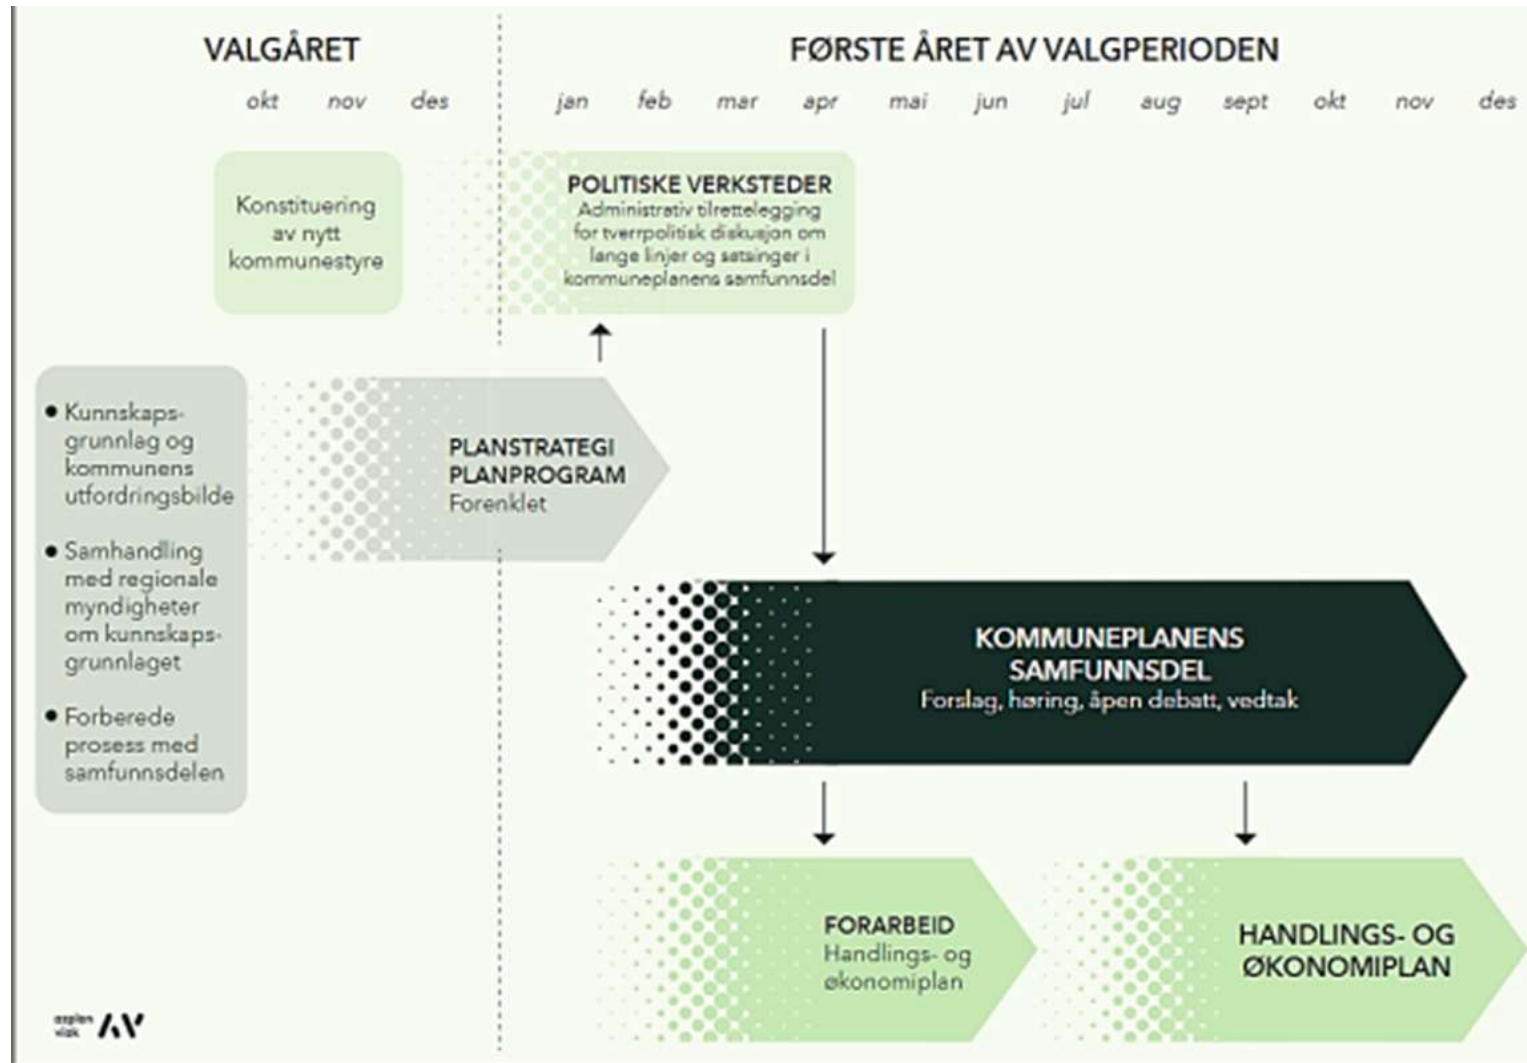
VALGÅRET

okt nov des

FØRSTE ÅRET AV VALGPERIODEN

jan feb mar apr mai jun jul aug sept okt nov des

Konstituering av nytt kommunestyre

POLITISKE VERKSTEDER
Administrativ tilrettelegging for tverrpolitisk diskusjon om lange linjer og satsinger i kommuneplanens samfunnsdel

• Kunnskapsgrunnlag og kommunens utfordringsbilde
• Samhandling med regionale myndigheter om kunnskapsgrunnlaget
• Forberede prosess med samfunnsdelen

PLANSTRATEGI
PLANPROGRAM
Forenklet

KOMMUNEPLANENS SAMFUNNSDEL
Forslag, høring, åpen debatt, vedtak

FORARBEID
Handlings- og økonomiplan

HANDLINGS- OG ØKONOMIPLAN

asplan viak AV